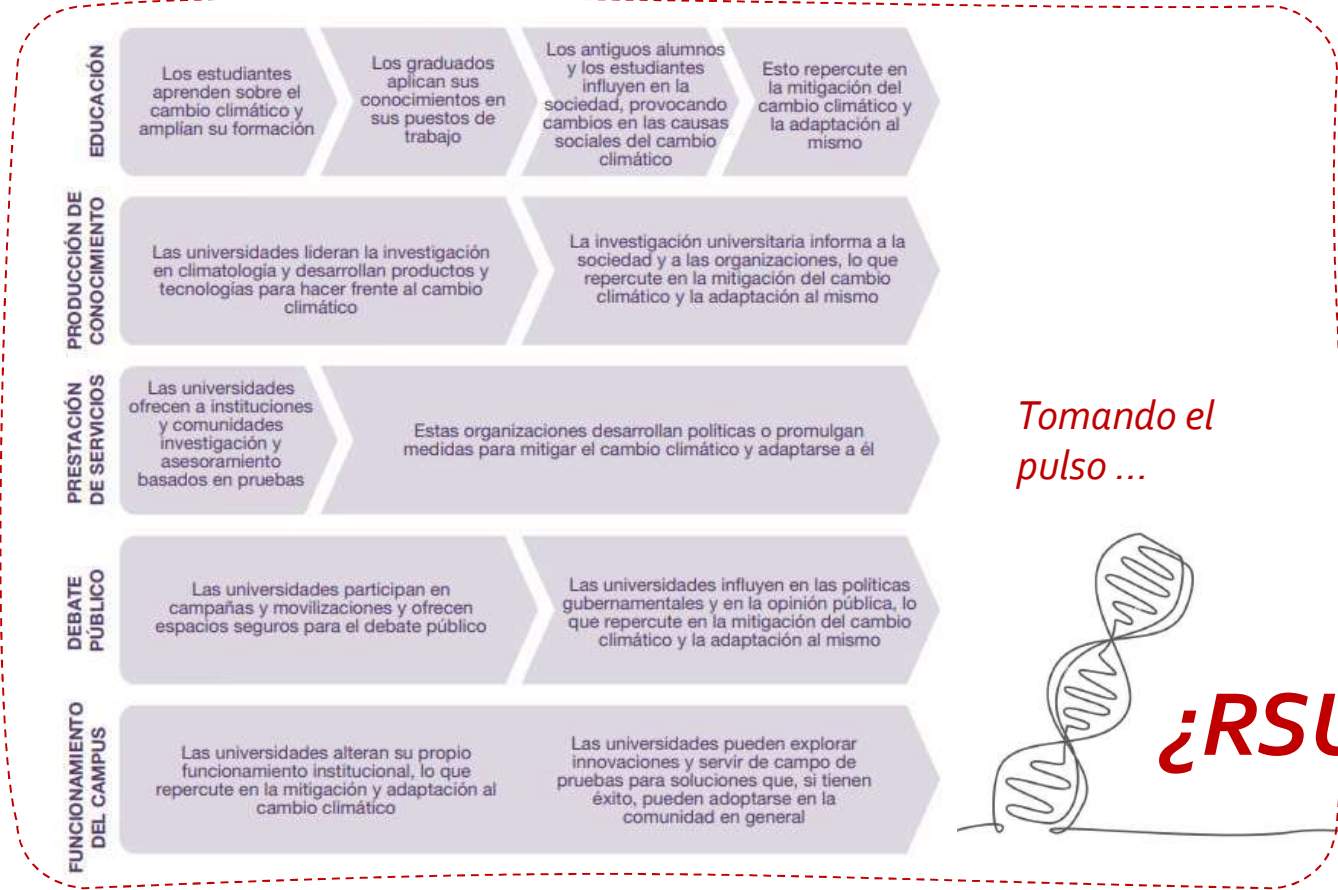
EDUCACIÓN

Los estudiantes aprenden sobre el cambio climático y amplían su formación

Los graduados aplican sus conocimientos en sus puestos de trabajo

Los antiguos alumnos y los estudiantes influyen en la sociedad, provocando cambios en las causas sociales del cambio climático

Esto repercute en la mitigación del cambio climático y la adaptación al mismo

PRODUCCIÓN DE CONOCIMIENTO

Las universidades lideran la investigación en climatología y desarrollan productos y tecnologías para hacer frente al cambio climático

La investigación universitaria informa a la sociedad y a las organizaciones, lo que repercute en la mitigación del cambio climático y la adaptación al mismo

PRESTACIÓN DE SERVICIOS

Las universidades ofrecen a instituciones y comunidades investigación y asesoramiento basados en pruebas

Estas organizaciones desarrollan políticas o promulgan medidas para mitigar el cambio climático y adaptarse a él

DEBATE PÚBLICO

Las universidades participan en campañas y movilizaciones y ofrecen espacios seguros para el debate público

Las universidades influyen en las políticas gubernamentales y en la opinión pública, lo que repercute en la mitigación del cambio climático y la adaptación al mismo

FUNCIONAMIENTO DEL CAMPUS

Las universidades alteran su propio funcionamiento institucional, lo que repercute en la mitigación y adaptación al cambio climático

Las universidades pueden explorar innovaciones y servir de campo de pruebas para soluciones que, si tienen éxito, pueden adoptarse en la comunidad en general

Tomando el pulso ...

¿RSU